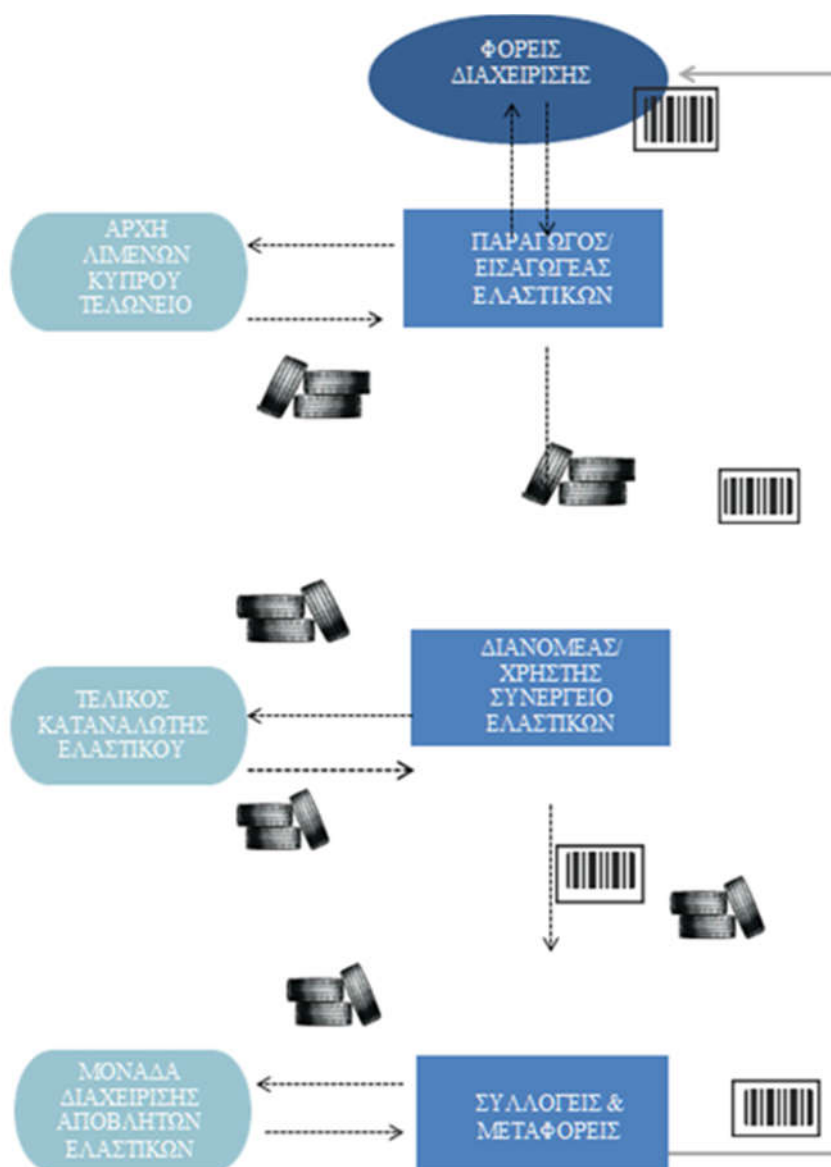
ΦΟΡΕΙΣ ΔΙΑΧΕΙΡΙΣΗΣ

ΑΡΧΗ ΛΙΜΕΝΩΝ ΚΥΠΡΟΥ ΤΕΛΩΝΕΙΟ

ΠΑΡΑΓΩΓΟΣ/ ΕΙΣΑΓΩΓΕΑΣ ΕΛΑΣΤΙΚΩΝ

ΤΕΛΙΚΟΣ ΚΑΤΑΝΑΛΩΤΗΣ ΕΛΑΣΤΙΚΟΥ

ΔΙΑΝΟΜΕΑΣ/ ΧΡΗΣΤΗΣ ΣΥΝΕΡΓΕΙΟ ΕΛΑΣΤΙΚΩΝ

ΜΟΝΑΔΑ ΔΙΑΧΕΙΡΙΣΗΣ ΑΠΟΒΛΗΤΩΝ ΕΛΑΣΤΙΚΩΝ

ΣΥΛΛΟΓΕΙΣ & ΜΕΤΑΦΟΡΕΙΣ